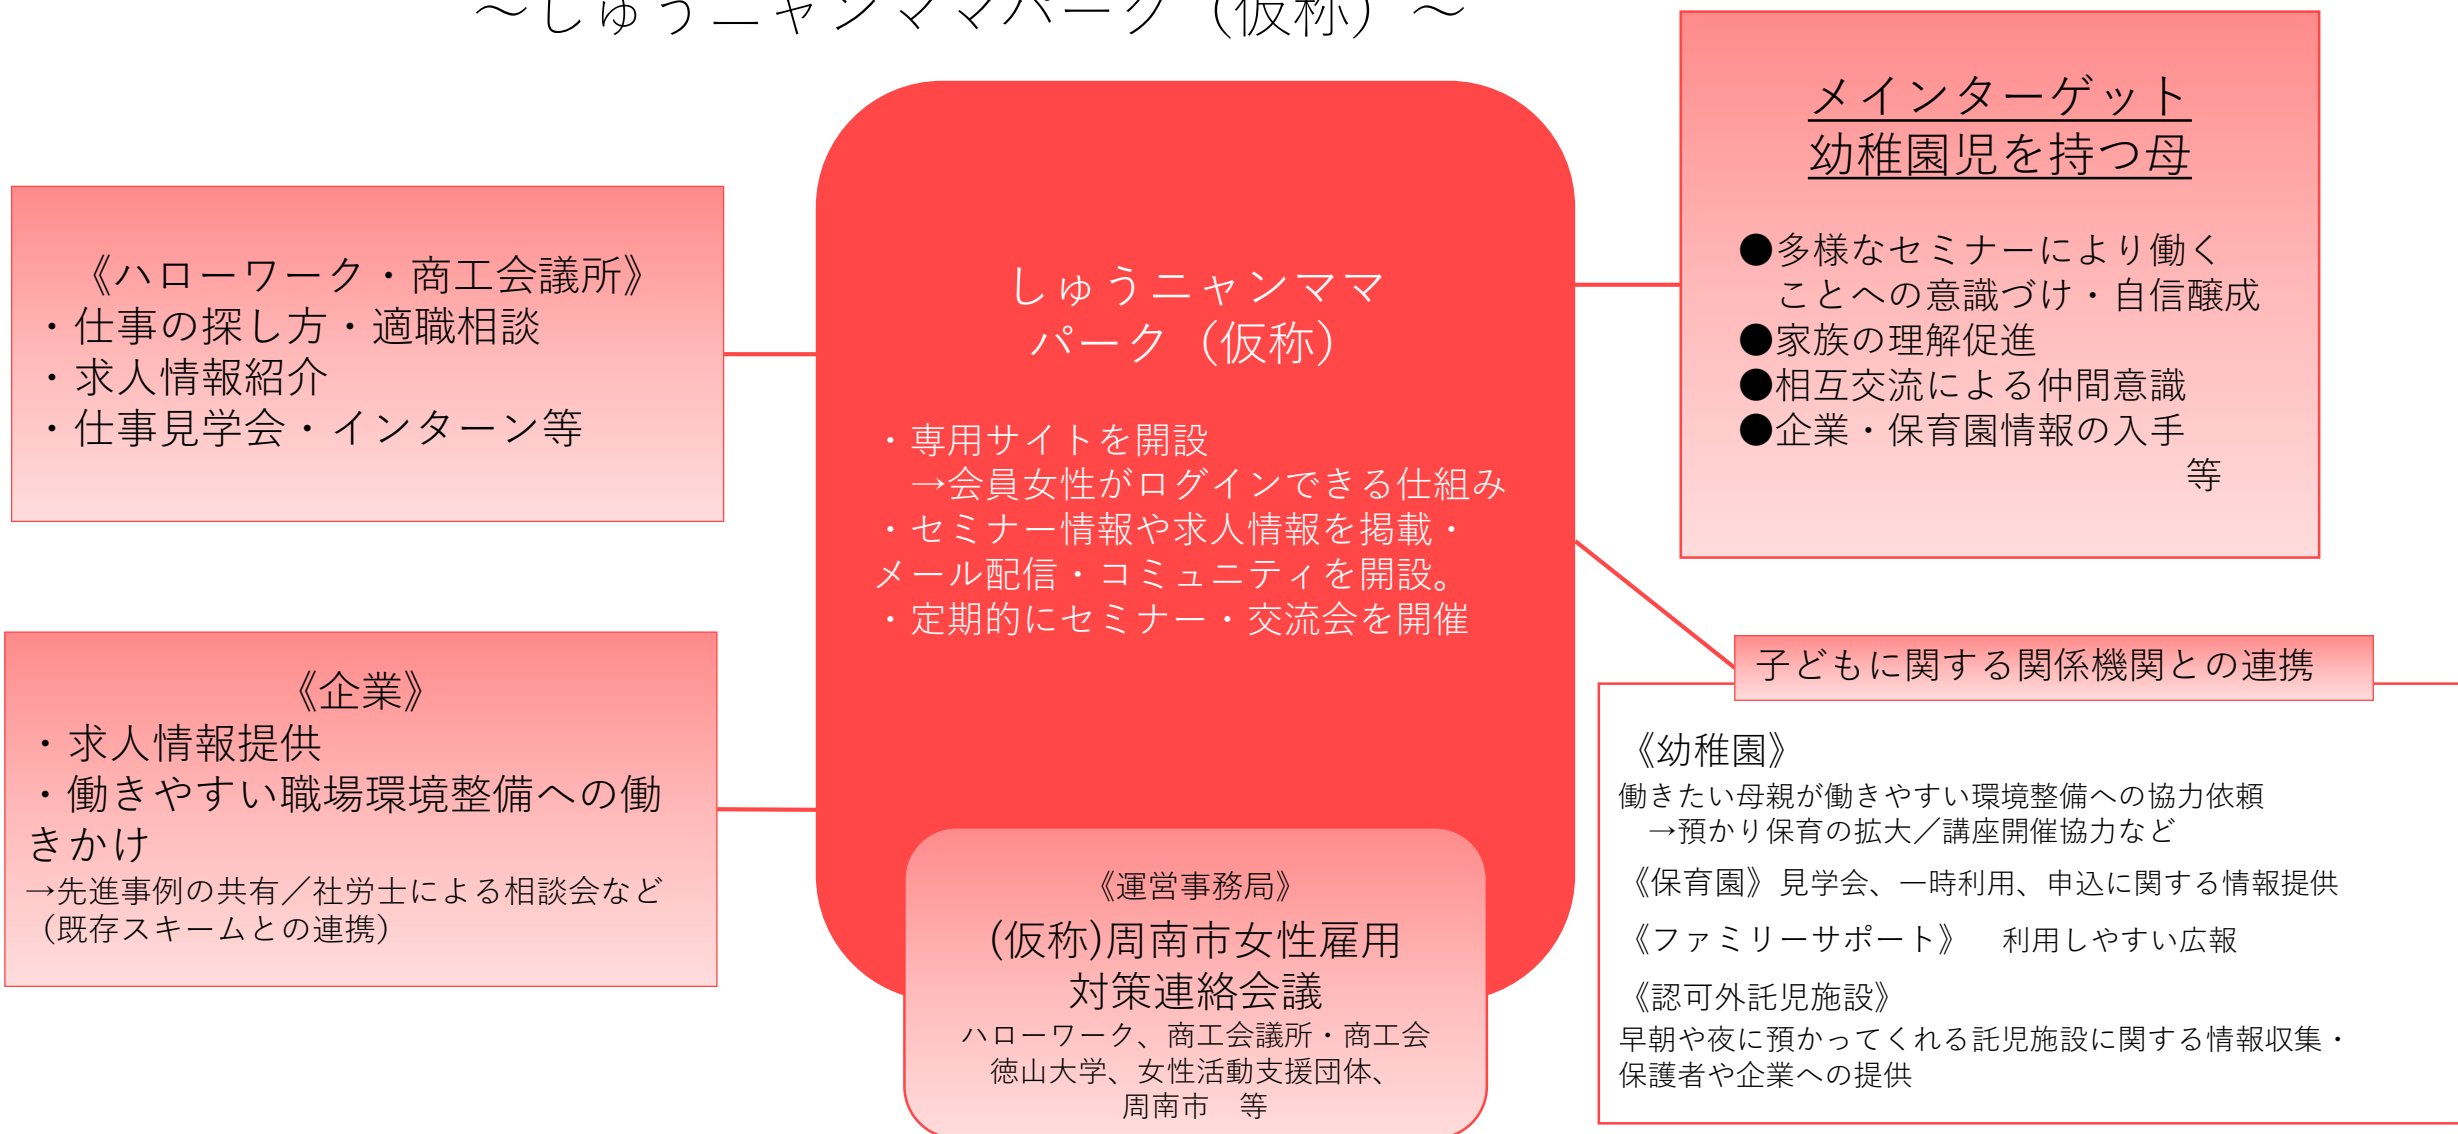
～しゅうニャンママパーク（仮称）～

《ハローワーク・商工会議所》
・仕事の探し方・適職相談
・求人情報紹介
・仕事見学会・インターン等

しゅうニャンママパーク（仮称）

・専用サイトを開設
→会員女性がログインできる仕組み
・セミナー情報や求人情報を掲載・メール配信・コミュニティを開設。
・定期的にセミナー・交流会を開催

メインターゲット
幼稚園児を持つ母

●多様なセミナーにより働くことへの意識づけ・自信醸成
●家族の理解促進
●相互交流による仲間意識
●企業・保育園情報の入手
等

《企業》
・求人情報提供
・働きやすい職場環境整備への働きかけ
→先進事例の共有／社労士による相談会など
（既存スキームとの連携）

《運営事務局》
(仮称)周南市女性雇用対策連絡会議
ハローワーク、商工会議所・商工会
徳山大学、女性活動支援団体、
周南市　等

子どもに関する関係機関との連携

《幼稚園》
働きたい母親が働きやすい環境整備への協力依頼
→預かり保育の拡大／講座開催協力など

《保育園》見学会、一時利用、申込に関する情報提供

《ファミリーサポート》　利用しやすい広報

《認可外託児施設》
早朝や夜に預かってくれる託児施設に関する情報収集・保護者や企業への提供